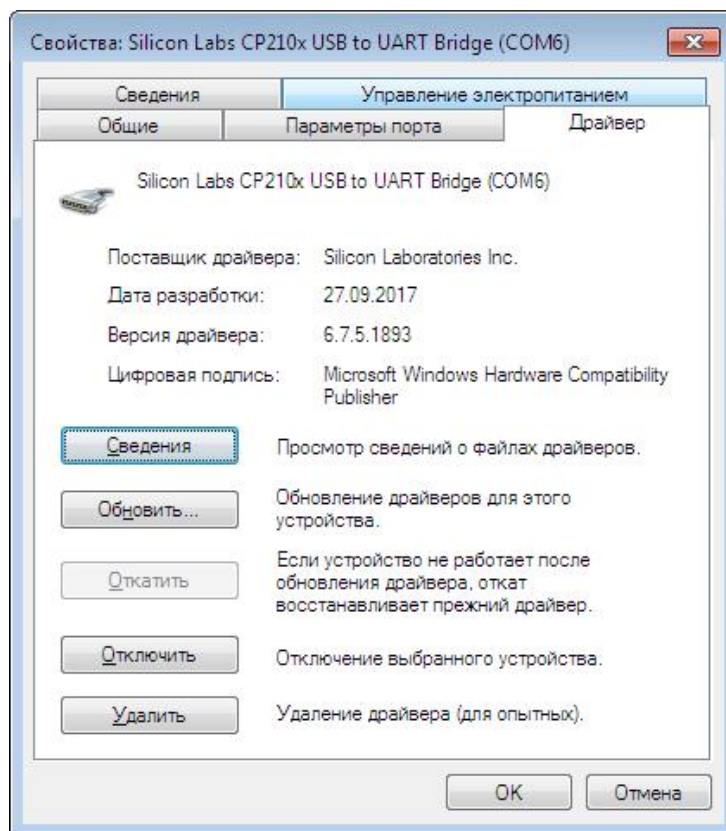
Свойства: Silicon Labs CP210x USB to UART Bridge (COM6)

Сведения
Управление электропитанием
Общие
Параметры порта
Драйвер

Silicon Labs CP210x USB to UART Bridge (COM6)

Поставщик драйвера: Silicon Laboratories Inc.
Дата разработки: 27.09.2017
Версия драйвера: 6.7.5.1893
Цифровая подпись: Microsoft Windows Hardware Compatibility Publisher

Сведения
Просмотр сведений о файлах драйверов.

Обновить...
Обновление драйверов для этого устройства.

Откатить
Если устройство не работает после обновления драйвера, откат восстанавливает прежний драйвер.

Отключить
Отключение выбранного устройства.

Удалить
Удаление драйвера (для опытных).

OK
Отмена